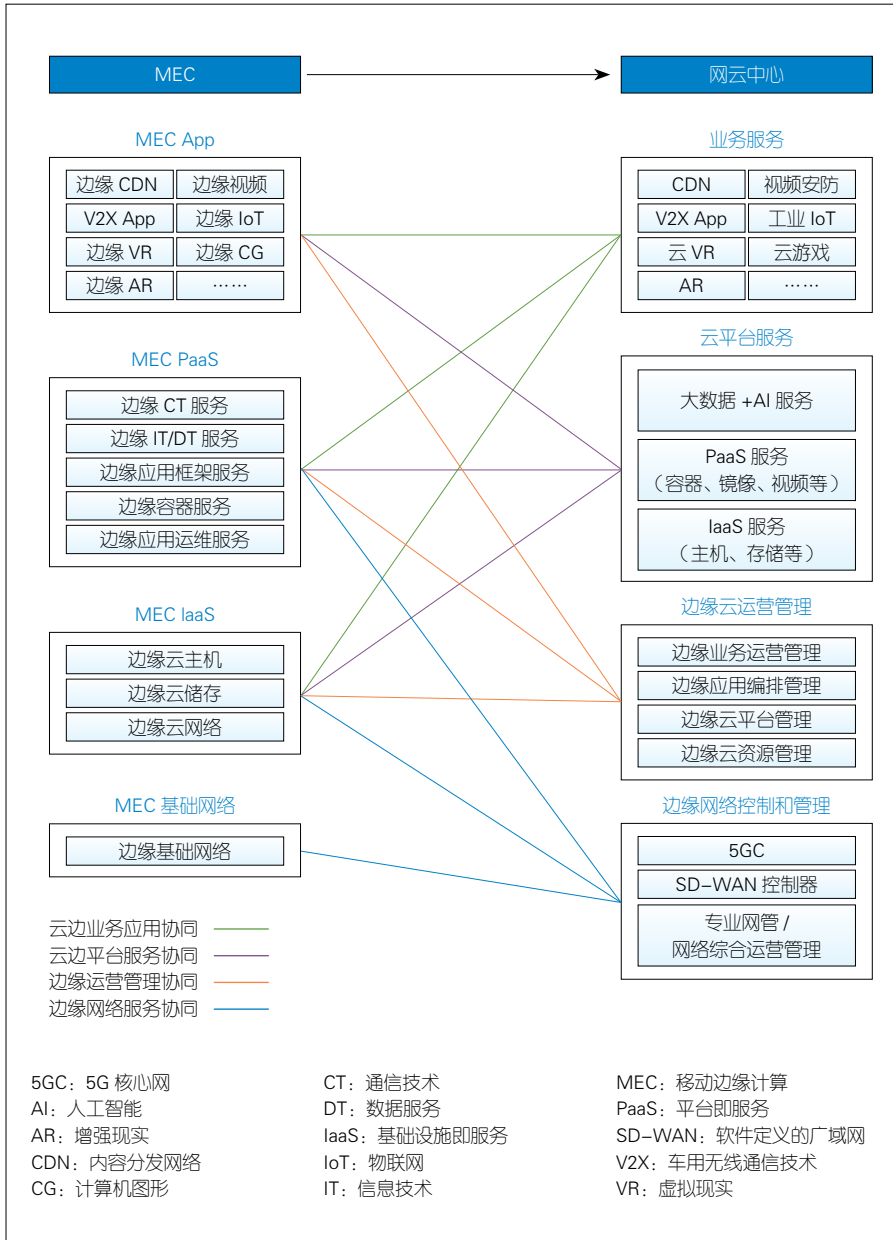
MEC

网云中心

MEC App

| 边缘 CDN | 边缘视频 |
|---|---|
| V2X App | 边缘 IoT |
| 边缘 VR | 边缘 CG |
| 边缘 AR | …… |

业务服务

| CDN | 视频安防 |
|---|---|
| V2X App | 工业 IoT |
| 云 VR | 云游戏 |
| AR | …… |

MEC PaaS

边缘 CT 服务
边缘 IT/DT 服务
边缘应用框架服务
边缘容器服务
边缘应用运维服务

云平台服务

大数据 +AI 服务
PaaS 服务（容器、镜像、视频等）
IaaS 服务（主机、存储等）

MEC IaaS

边缘云主机
边缘云储存
边缘云网络

边缘云运营管理

边缘业务运营管理
边缘应用编排管理
边缘云平台管理
边缘云资源管理

MEC 基础网络

边缘基础网络

边缘网络控制和管理

5GC
SD-WAN 控制器
专业网管 / 网络综合运营管理

云边业务应用协同
云边平台服务协同
边缘运营管理协同
边缘网络服务协同

5GC：5G 核心网
AI：人工智能
AR：增强现实
CDN：内容分发网络
CG：计算机图形

CT：通信技术
DT：数据服务
IaaS：基础设施即服务
IoT：物联网
IT：信息技术

MEC：移动边缘计算
PaaS：平台即服务
SD-WAN：软件定义的广域网
V2X：车用无线通信技术
VR：虚拟现实